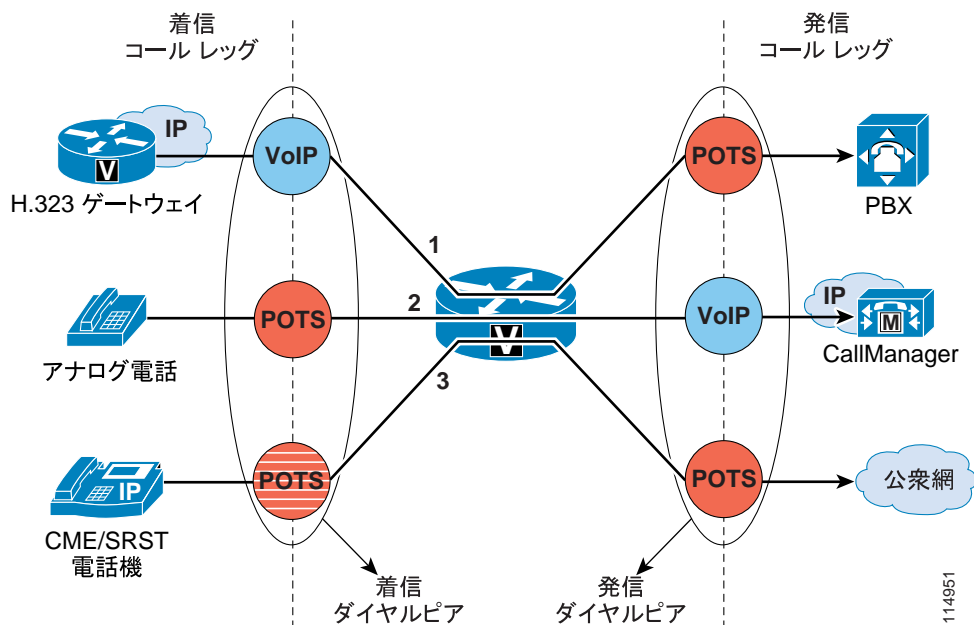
着信
コール レッグ

発信
コール レッグ

IP

V

H.323 ゲートウェイ

VoIP

POTS

PBX

1

2

POTS

VoIP

IP

M

CallManager

アナログ電話

3

V

IP

CME/SRST
電話機

POTS

POTS

公衆網

着信
ダイヤルピア

発信
ダイヤルピア

114951